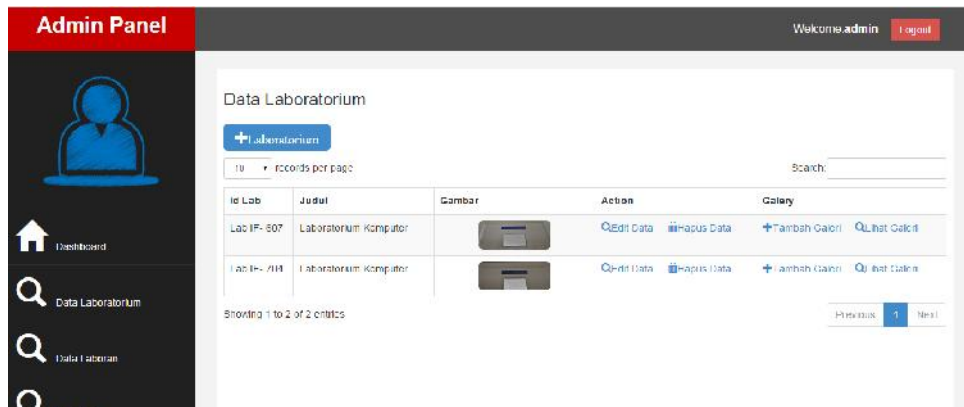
Admin Panel

Welcome admin Logout

Dashboard

Data Laboratorium

Data Laporan

Data Laboratorium

+Laboratorium

10 records per page

Search:

| Id Lab | Judul | Gambar | Action | Galery |
|---|---|---|---|---|
| Lab IF- 507 | Laboratorium Komputer | | Edit Data Hapus Data | +Tambah Galeri Lihat Galeri |
| Lab IF- 708 | Laboratorium Komputer | | Edit Data Hapus Data | +Tambah Galeri Lihat Galeri |

Showing 1 to 2 of 2 entries

Previous 1 Next